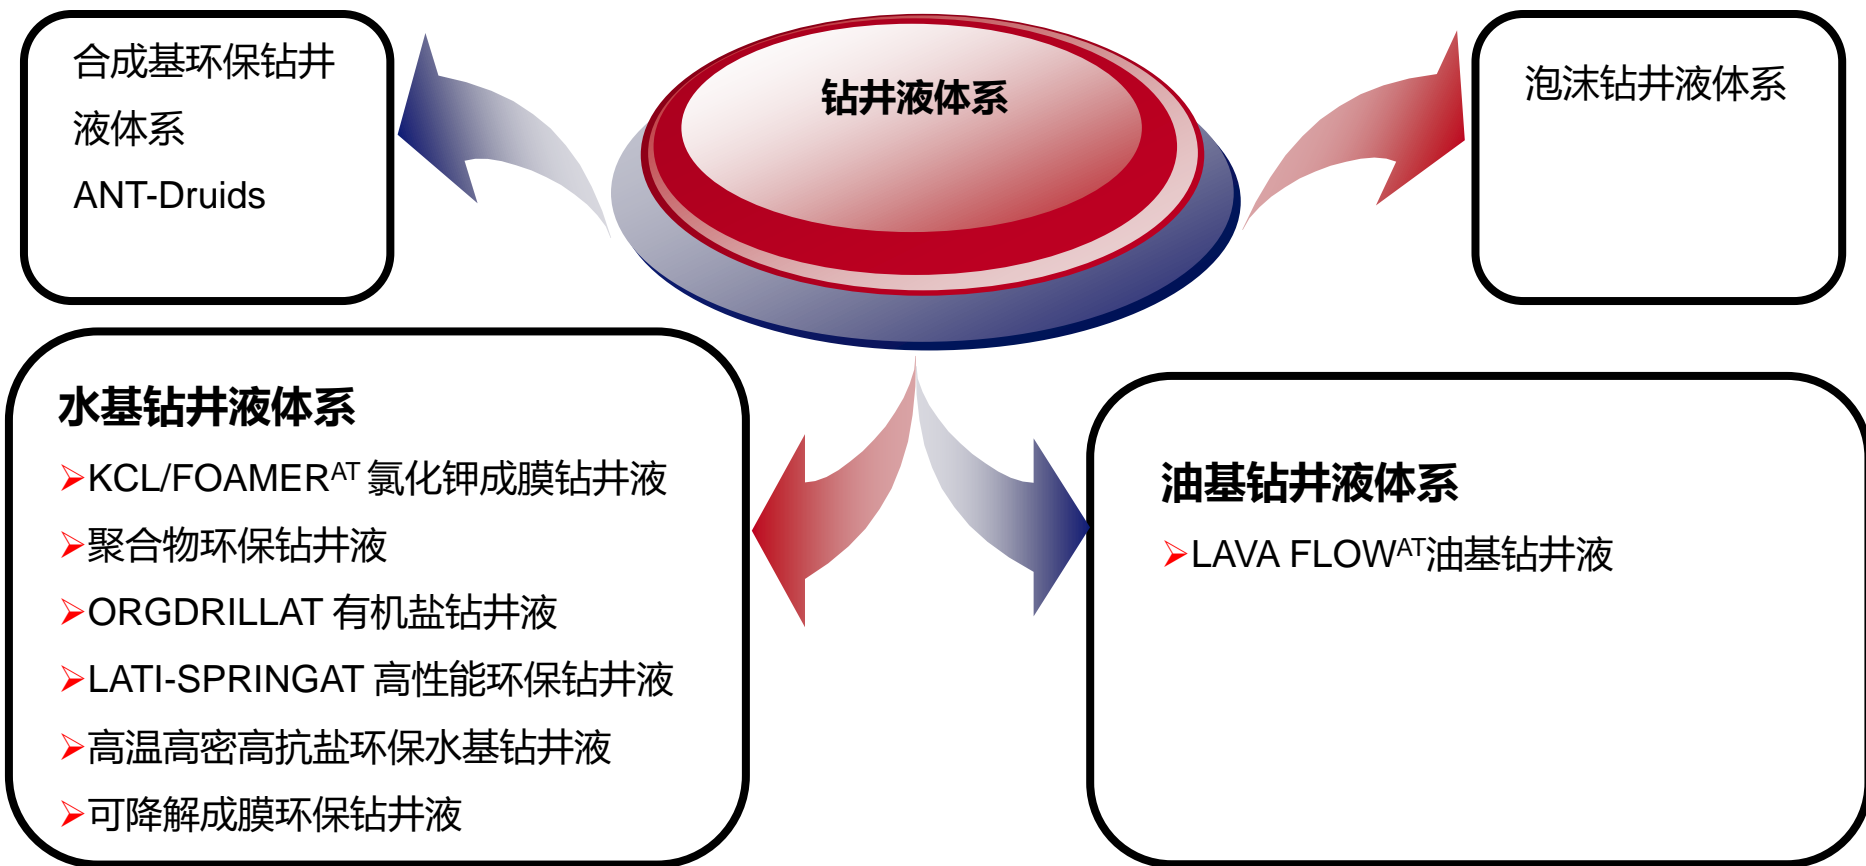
合成基环保钻井液体系
ANT-Druids

钻井液体系

泡沫钻井液体系

水基钻井液体系
➤KCL/FOAMER$^{AT}$ 氯化钾成膜钻井液
➤聚合物环保钻井液
➤ORGDRILLAT 有机盐钻井液
➤LATI-SPRINGAT 高性能环保钻井液
➤高温高密高抗盐环保水基钻井液
➤可降解成膜环保钻井液

油基钻井液体系
➤LAVA FLOW$^{AT}$油基钻井液